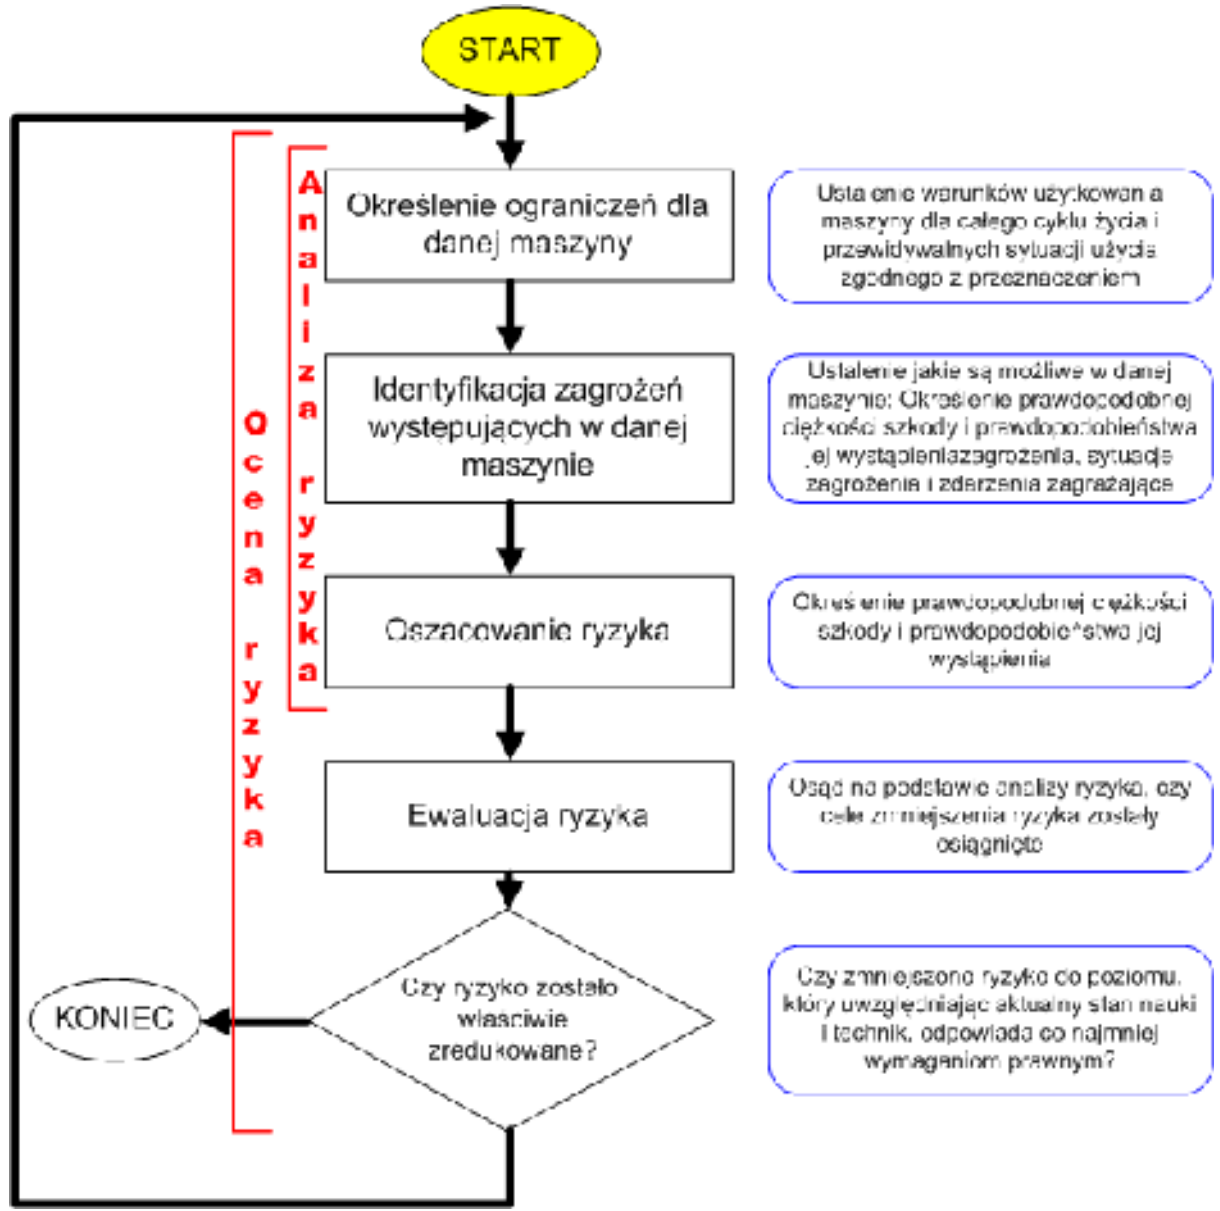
START

Określenie ograniczeń dla danej maszyny

Usta enie warunków użytkowan a maszyny dla całego cyklu życia i przewidywalnych sytuacji użycia zgodnego z przeznaczeniem

Analiza ryzyka

Ocena ryzyka

Identyfikacja zagrożeń występujących w danej maszynie

Ustalenie jakie są możliwe w danej maszynie: Określenie prawdopodobnej ciężkości szkody i prawdopodobieństwa jej wystąpieniazagrożenia, sytuacje zagrożenia i zdarzenia zagrażające

Oszacowanie ryzyka

Określenie prawdopodobnej ciężkości szkody i prawdopodobieństwa jej wystąpienia

Ewaluacja ryzyka

Osąd na podstawie analizy ryzyka, czy cele zmniejszenia ryzyka zostały osiągnięte

Czy ryzyko zostało właściwie zredukowane?

KONIEC

Czy zmniejszono ryzyko do poziomu, który uwzględniając aktualny stan nauki i technik, odpowiada co najmniej wymaganiom prawnym?